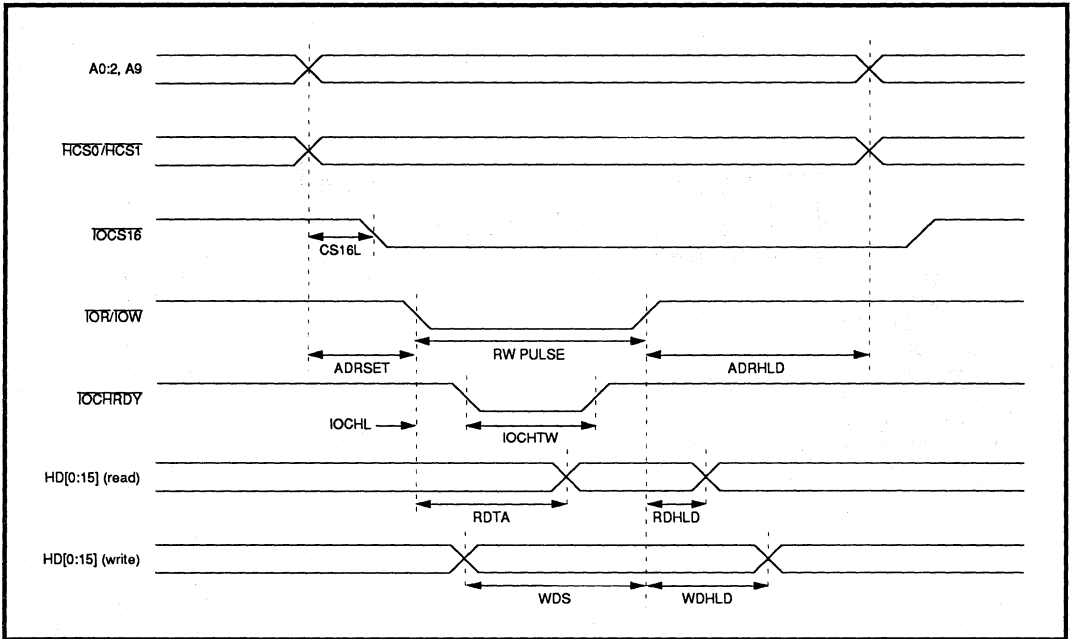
A0:2, A9

$\overline{HCS0}/\overline{HCS1}$

$\overline{IOCS16}$

CS16L

$\overline{IOR}/\overline{IOW}$

ADRSET

RW PULSE

ADRHLD

$\overline{IOCHRDY}$

IOCHL

IOCHTW

HD[0:15] (read)

RDTA

RDHLD

HD[0:15] (write)

WDS

WDHLD